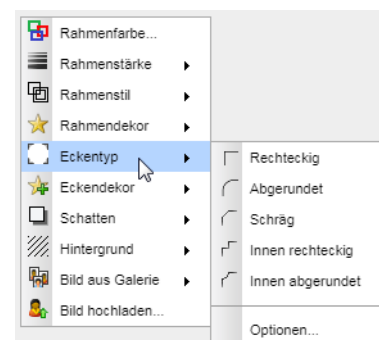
Rahmenfarbe...
Rahmenstärke
Rahmenstil
Rahmendekor
Eckentyp
Eckendekor
Schatten
Hintergrund
Bild aus Galerie
Bild hochladen...

Rechteckig
Abgerundet
Schräg
Innen rechteckig
Innen abgerundet
Optionen...